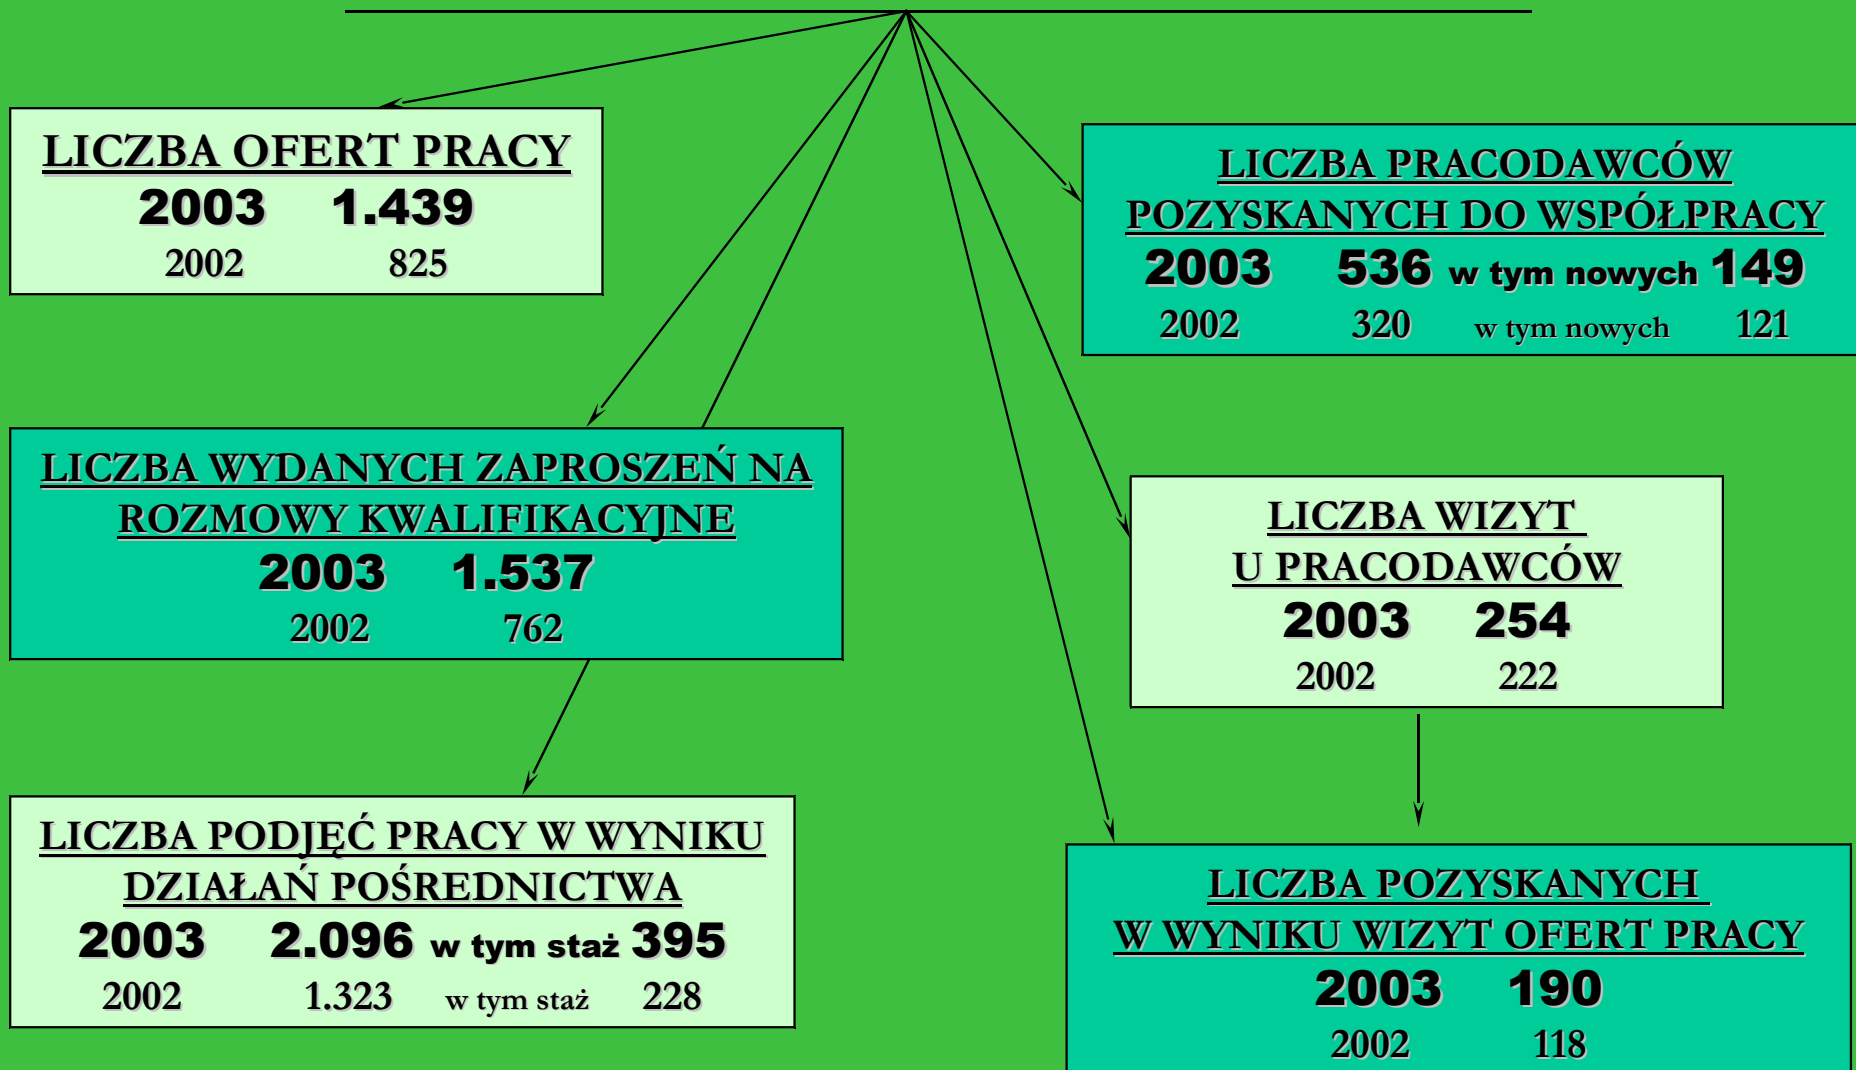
LICZBA OFERT PRACY
2003 1.439
2002 825

LICZBA PRACODAWCÓW POZYSKANYCH DO WSPÓŁPRACY
2003 536 w tym nowych 149
2002 320 w tym nowych 121

LICZBA WYDANYCH ZAPROSZEŃ NA ROZMOWY KWALIFIKACYJNE
2003 1.537
2002 762

LICZBA WIZYT U PRACODAWCÓW
2003 254
2002 222

LICZBA PODJĘĆ PRACY W WYNIKU DZIAŁAŃ POŚREDNICTWA
2003 2.096 w tym staż 395
2002 1.323 w tym staż 228

LICZBA POZYSKANYCH W WYNIKU WIZYT OFERT PRACY
2003 190
2002 118